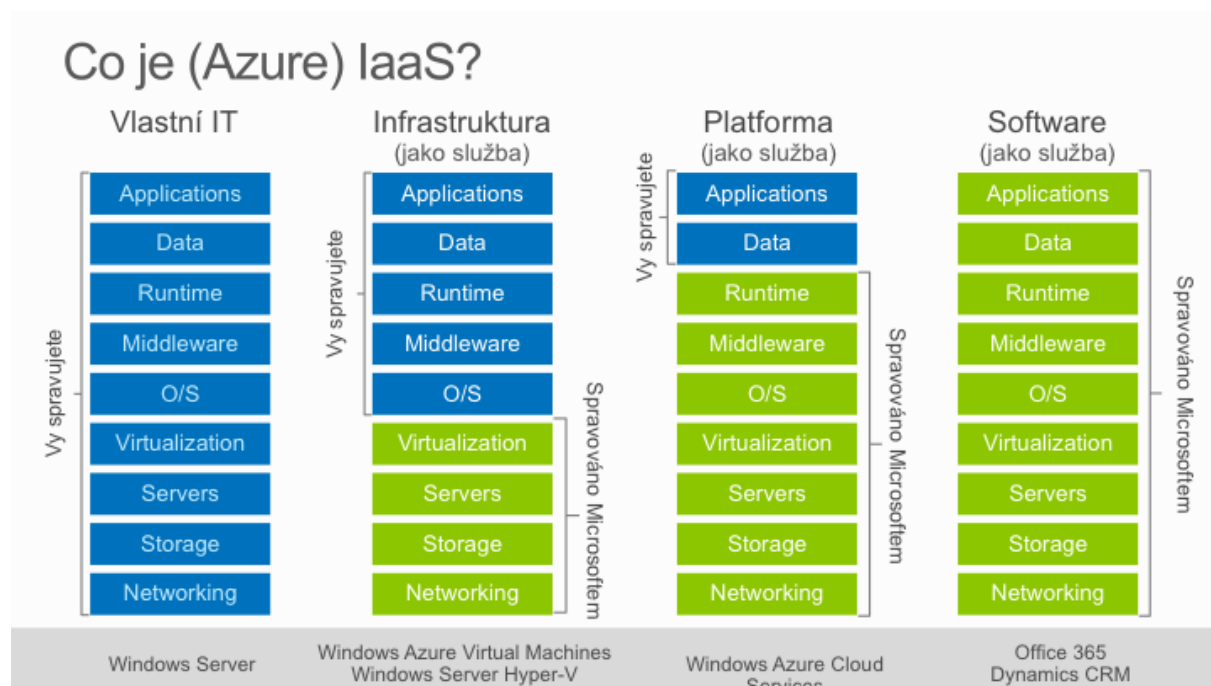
Co je (Azure) IaaS?

Vlastní IT

Vy spravujete

Applications
Data
Runtime
Middleware
O/S
Virtualization
Servers
Storage
Networking

Infrastruktura
(jako služba)

Vy spravujete

Applications
Data
Runtime
Middleware
O/S
Virtualization
Servers
Storage
Networking

Spravováno Microsoftem

Platforma
(jako služba)

Vy spravujete

Applications
Data
Runtime
Middleware
O/S
Virtualization
Servers
Storage
Networking

Spravováno Microsoftem

Software
(jako služba)

Applications
Data
Runtime
Middleware
O/S
Virtualization
Servers
Storage
Networking

Spravováno Microsoftem

Windows Server

Windows Azure Virtual Machines
Windows Server Hyper-V

Windows Azure Cloud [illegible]

Office 365
Dynamics CRM